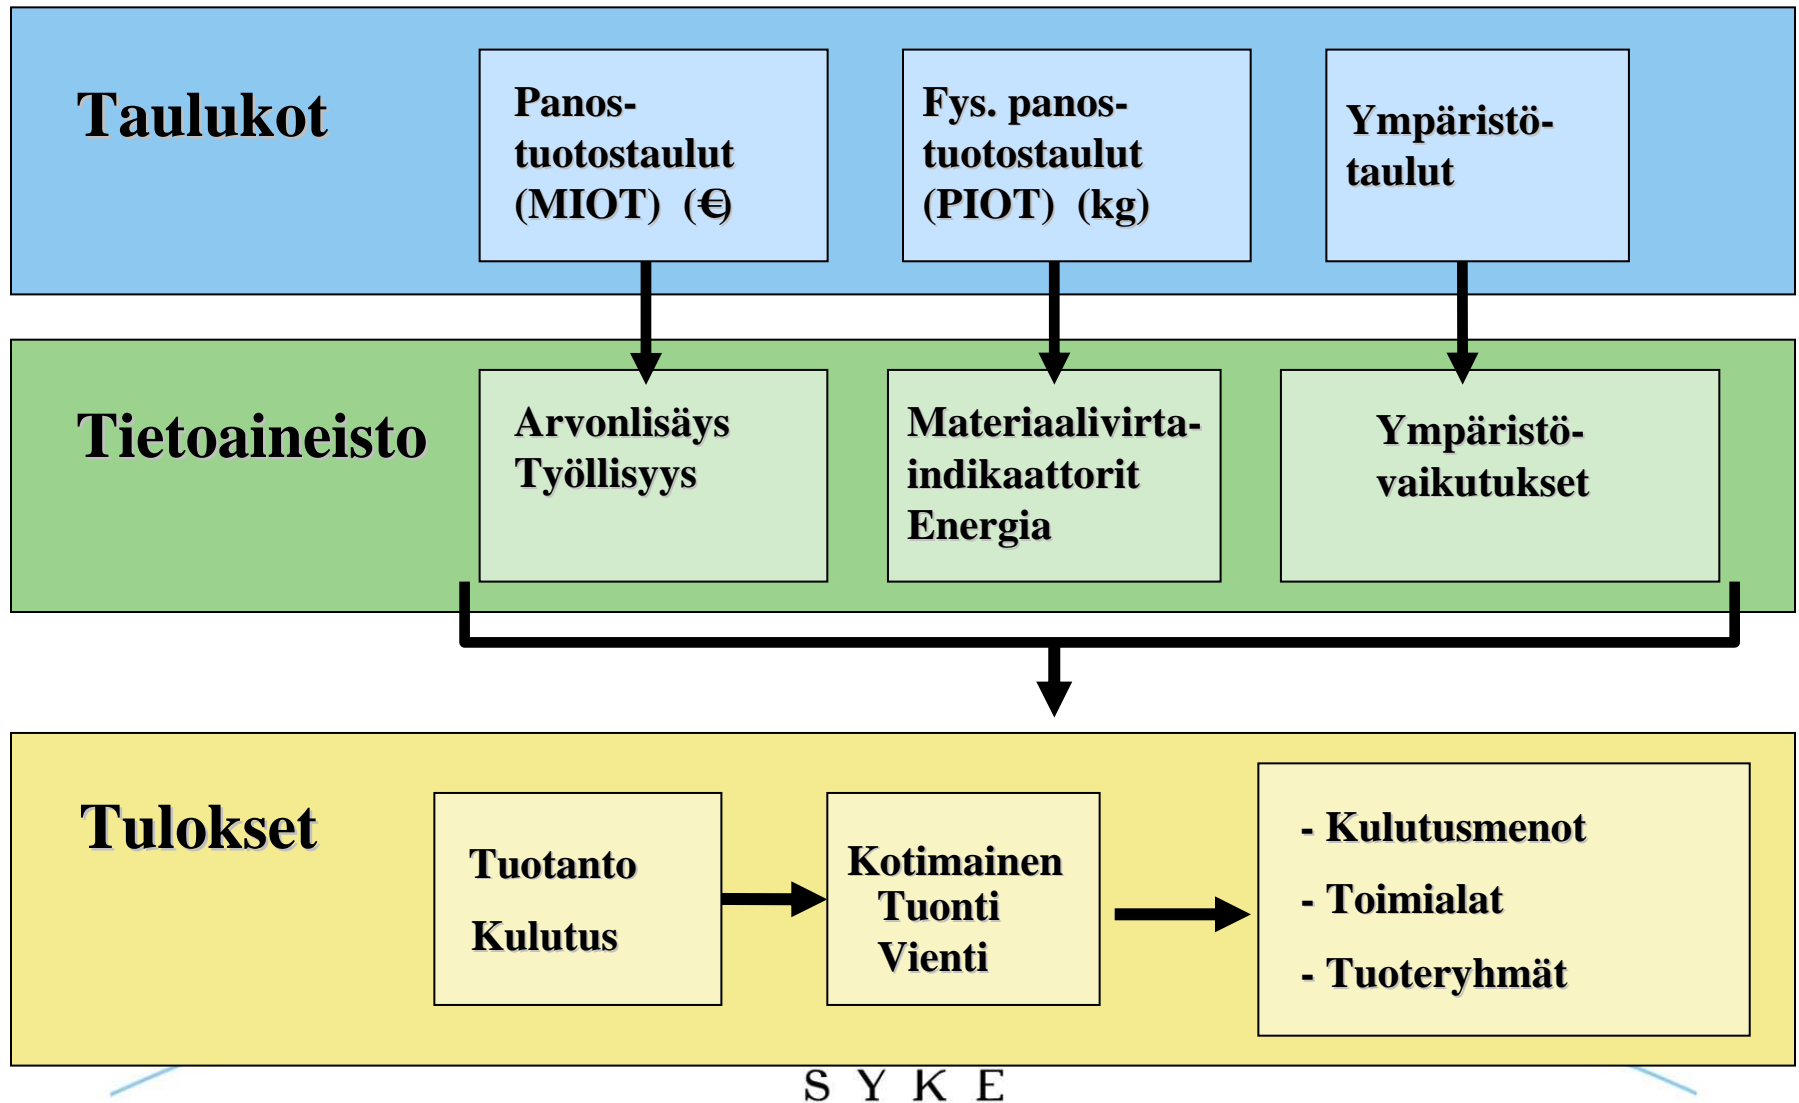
Taulukot

Panos-tuotostaulut (MIOT) (€)

Fys. panos-tuotostaulut (PIOT) (kg)

Ympäristö-taulut

Tietoaineisto

Arvonlisäys
Työllisyys

Materiaalivirta-indikaattorit
Energia

Ympäristö-vaikutukset

Tulokset

Tuotanto
Kulutus

Kotimainen
Tuonti
Vienti

- Kulutusmenot
- Toimialat
- Tuoteryhmät

S Y K E